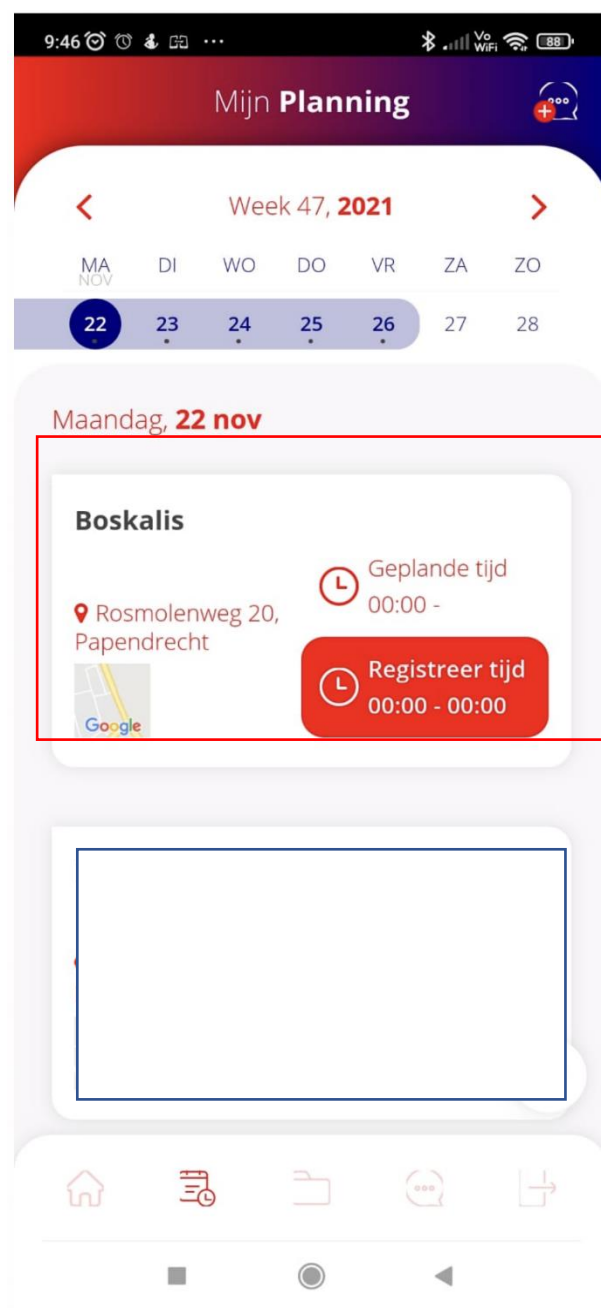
9:46 ··· Vo WiFi 88

Mijn **Planning**

Week 47, **2021**

| MA NOV | DI | WO | DO | VR | ZA | ZO |
|---|---|---|---|---|---|---|
| 22 | 23 | 24 | 25 | 26 | 27 | 28 |

Maandag, **22 nov**

**Boskalis**

Rosmolenweg 20, Papendrecht

Google

Geplande tijd
00:00 -

Registreer tijd
00:00 - 00:00